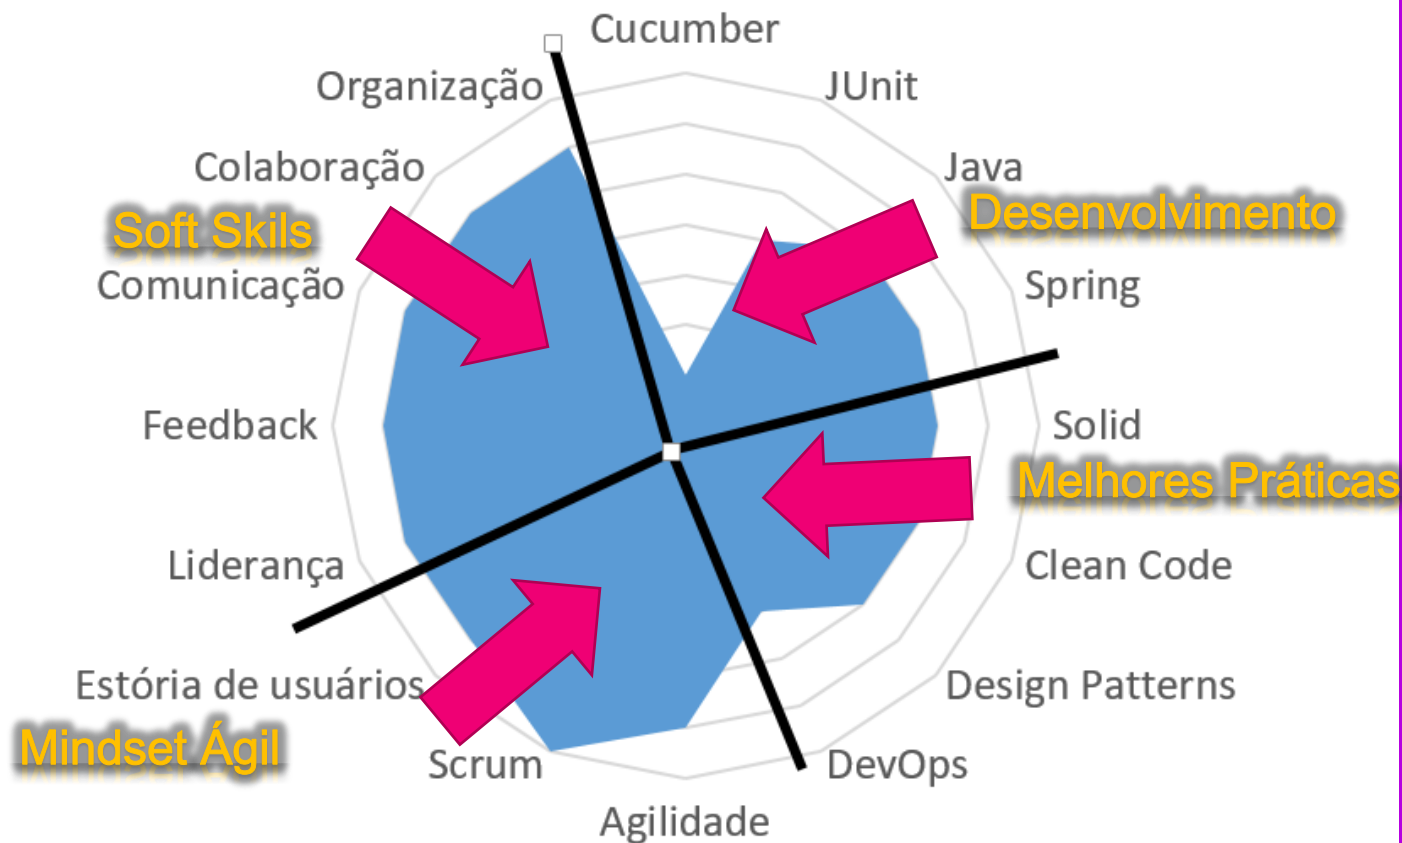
Cucumber
JUnit
Java
Desenvolvimento
Spring
Solid
Melhores Práticas
Clean Code
Design Patterns
DevOps
Agilidade
Scrum
Mindset Ágil
Estória de usuários
Liderança
Feedback
Comunicação
Soft Skils
Colaboração
Organização